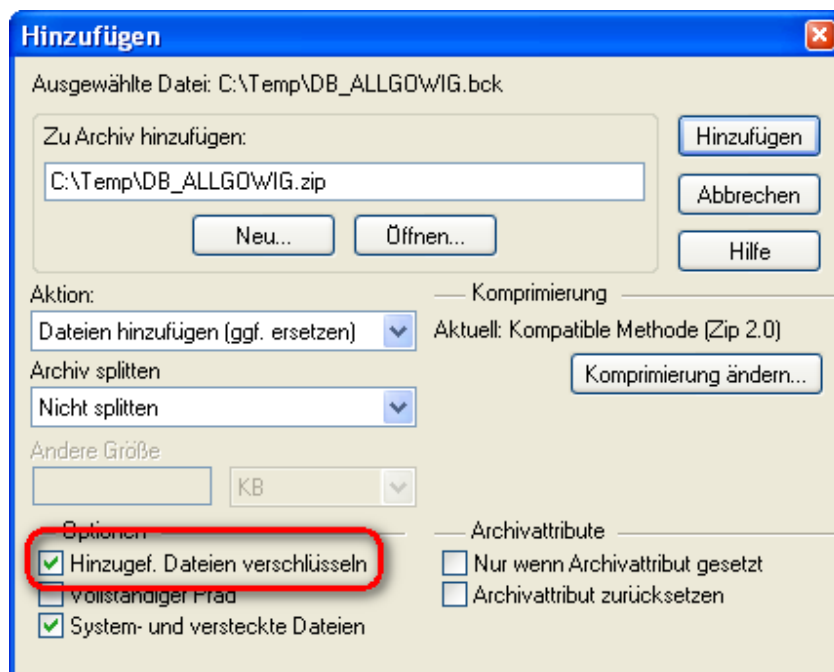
Hinzufügen

Ausgewählte Datei: C:\Temp\DB_ALLGOWIG.bck

Zu Archiv hinzufügen:

C:\Temp\DB_ALLGOWIG.zip

Neu...

Öffnen...

Hinzufügen

Abbrechen

Hilfe

Aktion:

Dateien hinzufügen (ggf. ersetzen)

Archiv splitten

Nicht splitten

Andere Größe

KB

Komprimierung

Aktuell: Kompatible Methode (Zip 2.0)

Komprimierung ändern...

Optionen

Hinzugef. Dateien verschlüsseln

Vollständiger Pfad

System- und versteckte Dateien

Archivattribute

Nur wenn Archivattribut gesetzt

Archivattribut zurücksetzen